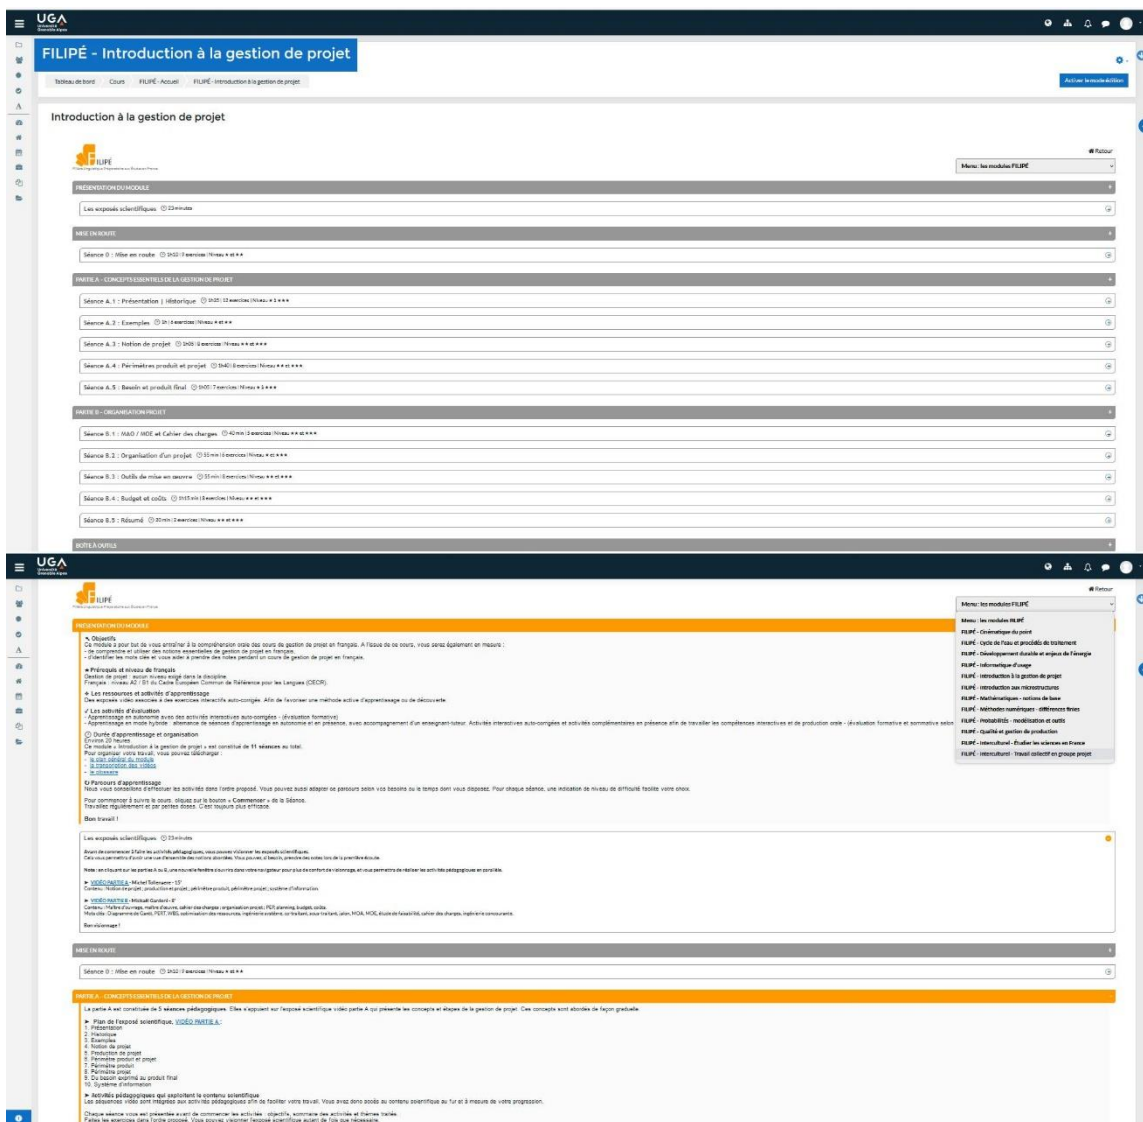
UGA Université Grenoble Alpes

FILIPÉ - Introduction à la gestion de projet

Tableau de bord / Cours / FILIPÉ - Accueil / FILIPÉ - Introduction à la gestion de projet

Activer le mode édition

Introduction à la gestion de projet

FILIPÉ

Retour

Menu : les modules FILIPÉ

PRÉSENTATION DU MODULE

Les exposés scientifiques 23 minutes

MISE EN ROUTE

Séance 0 : Mise en route 1h30 | 9 exercices | Niveau ★ et ★★

PARTIE A – CONCEPTS ESSENTIELS DE LA GESTION DE PROJET

Séance A.1 : Présentation | Historique 1h05 | 12 exercices | Niveau ★ à ★★★

Séance A.2 : Exemples 1h | 8 exercices | Niveau ★ et ★★

Séance A.3 : Notion de projet 1h05 | 9 exercices | Niveau ★★ et ★★★

Séance A.4 : Périmètres produit et projet 1h40 | 8 exercices | Niveau ★★ et ★★★

Séance A.5 : Besoin et produit final 1h05 | 7 exercices | Niveau ★ à ★★★

PARTIE B – ORGANISATION PROJET

Séance B.1 : MàO / MOE et Cahier des charges 40 min | 5 exercices | Niveau ★★ et ★★★

Séance B.2 : Organisation d'un projet 35 min | 5 exercices | Niveau ★ et ★★★

Séance B.3 : Outils de mise en œuvre 55 min | 8 exercices | Niveau ★★ et ★★★

Séance B.4 : Budget et coûts 1h15 min | 8 exercices | Niveau ★★ et ★★★

Séance B.5 : Résumé 30 min | 2 exercices | Niveau ★★ et ★★★

BOITE À OUTILS

UGA

FILIPÉ

Retour

Menu : les modules FILIPÉ

Menu : les modules FILIPÉ
FILIPÉ - Cinématique du point
FILIPÉ - Cycle de l'eau et procédés de traitement
FILIPÉ - Développement durable et enjeux de l'énergie
FILIPÉ - Informatique d'usage
FILIPÉ - Introduction à la gestion de projet
FILIPÉ - Introduction aux microstructures
FILIPÉ - Mathématiques - notions de base
FILIPÉ - Méthodes numériques - différences finies
FILIPÉ - Probabilités - modélisation et outils
FILIPÉ - Qualité et gestion de production
FILIPÉ - Interculturel - Étudier les sciences en France
FILIPÉ - Interculturel - Travail collectif en groupe projet

PRÉSENTATION DU MODULE

Objectifs
Ce module a pour but de vous entraîner à la compréhension orale des cours de gestion de projet en français. À l'issue de ce cours, vous serez également en mesure :
- de comprendre et utiliser des notions essentielles de gestion de projet en français.
- d'identifier les mots clés et vous aider à prendre des notes pendant un cours de gestion de projet en français.

Prérequis et niveau de français
Gestion de projet : aucun niveau exigé dans la discipline
Français : niveau A2 / B1 du Cadre Européen Commun de Référence pour les Langues (CECR).

Les ressources et activités d'apprentissage
Des exposés vidéo associés à des exercices interactifs auto-corrigés. Afin de favoriser une méthode active d'apprentissage ou de découverte.

Les activités d'évaluation
- Apprentissage en autonomie avec des activités interactives auto-corrigées - (évaluation formative)
- Apprentissage en mode hybride : alternance de séances d'apprentissage en autonomie et en présence, avec accompagnement d'un enseignant-tuteur. Activités interactives auto-corrigées et activités complémentaires en présence afin de travailler les compétences interactives et de production orale - (évaluation formative et sommative selon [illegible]

Durée d'apprentissage et organisation
Environ 20 heures
Ce module « Introduction à la gestion de projet » est constitué de 11 séances au total.
Pour organiser votre travail, vous pouvez télécharger :
- le plan général du module
- la transcription des vidéos
- le glossaire

Parcours d'apprentissage
Nous vous conseillons d'effectuer les activités dans l'ordre proposé. Vous pouvez aussi adapter ce parcours selon vos besoins ou le temps dont vous disposez. Pour chaque séance, une indication de niveau de difficulté facilite votre choix.

Pour commencer à suivre le cours, cliquez sur le bouton « Commencer » de la Séance.
Travaillez régulièrement et par petites doses. C'est toujours plus efficace.

Bon travail !

Les exposés scientifiques 23 minutes

Avant de commencer à faire les activités pédagogiques, vous pouvez visionner les exposés scientifiques.
Cela vous permettra d'avoir une vue d'ensemble des notions abordées. Vous pouvez, si besoin, prendre des notes lors de la première écoute.

Note : en cliquant sur les parties A ou B, une nouvelle fenêtre s'ouvrira dans votre navigateur pour plus de confort de visionnage, et vous permettra de réaliser les activités pédagogiques en parallèle.

VIDÉO PARTIE A - Michel Tollenaere - 15'
Contenu : Notion de projet ; production et projet ; périmètre produit, périmètre projet ; système d'information.

VIDÉO PARTIE B - Mickaël Gardoni - 8'
Contenu : Maître d'ouvrage, maître d'œuvre, cahier des charges ; organisation projet ; PDR, planning, budget, coûts.
Mots clés : Diagramme de Gantt, PERT, WBS, estimation des ressources, ingénierie système, co-traitant, sous-traitant, jalon, MOA, MOE, étude de faisabilité, cahier des charges, ingénierie concourante.

Bon visionnage !

MISE EN ROUTE

Séance 0 : Mise en route 1h30 | 9 exercices | Niveau ★ et ★★

PARTIE A – CONCEPTS ESSENTIELS DE LA GESTION DE PROJET

La partie A est constituée de 5 séances pédagogiques. Elles s'appuient sur l'exposé scientifique vidéo partie A qui présente les concepts et étapes de la gestion de projet. Ces concepts sont abordés de façon graduelle.

Plan de l'exposé scientifique, VIDÉO PARTIE A :
1. Présentation
2. Historique
3. Exemples
4. Notion de projet
5. Production de projet
6. Périmètre produit et projet
7. Périmètre produit
8. Périmètre projet
9. Du besoin exprimé au produit final
10. Système d'information

Activités pédagogiques qui exploitent le contenu scientifique
Les séquences vidéo sont intégrées aux activités pédagogiques afin de faciliter votre travail. Vous avez donc accès au contenu scientifique au fur et à mesure de votre progression.

Chaque séance vous est présentée avant de commencer les activités : objectifs, sommaire des activités et thèmes traités.
Faites les exercices dans l'ordre proposé. Vous pouvez visionner l'exposé scientifique autant de fois que nécessaire.